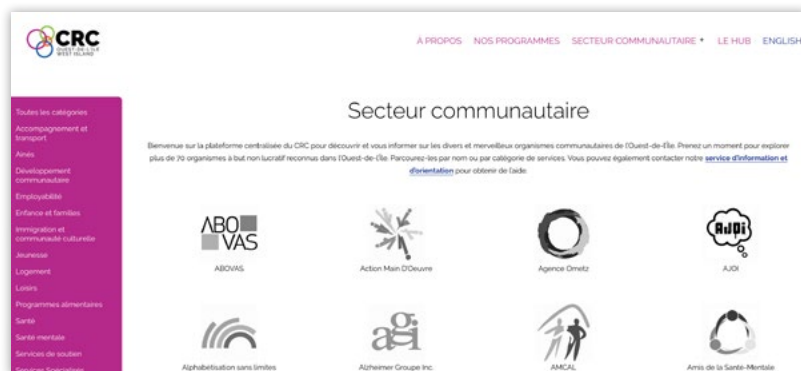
CRC
OUEST-DE-L'ÎLE
WEST ISLAND

À PROPOS NOS PROGRAMMES SECTEUR COMMUNAUTAIRE ▾ LE HUB ENGLISH

Toutes les catégories
Accompagnement et transport
Aînés
Développement communautaire
Employabilité
Enfance et familles
Immigration et communauté culturelle
Jeunesse
Logement
Loisirs
Programmes alimentaires
Santé
Santé mentale
Services de soutien
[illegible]

Secteur communautaire

Bienvenue sur la plateforme centralisée du CRC pour découvrir et vous informer sur les divers et merveilleux organismes communautaires de l'Ouest-de-l'Île. Prenez un moment pour explorer plus de 70 organismes à but non lucratif reconnus dans l'Ouest-de-l'Île. Parcourez-les par nom ou par catégorie de services. Vous pouvez également contacter notre service d'information et d'orientation pour obtenir de l'aide.

ABO VAS
ABOVAS

Action Main D'Oeuvre

Agence Ometz

AJOI
AJOI

Alphabétisation sans limites

agi
Alzheimer Groupe Inc.

AMCAL

Amis de la Santé-Mentale